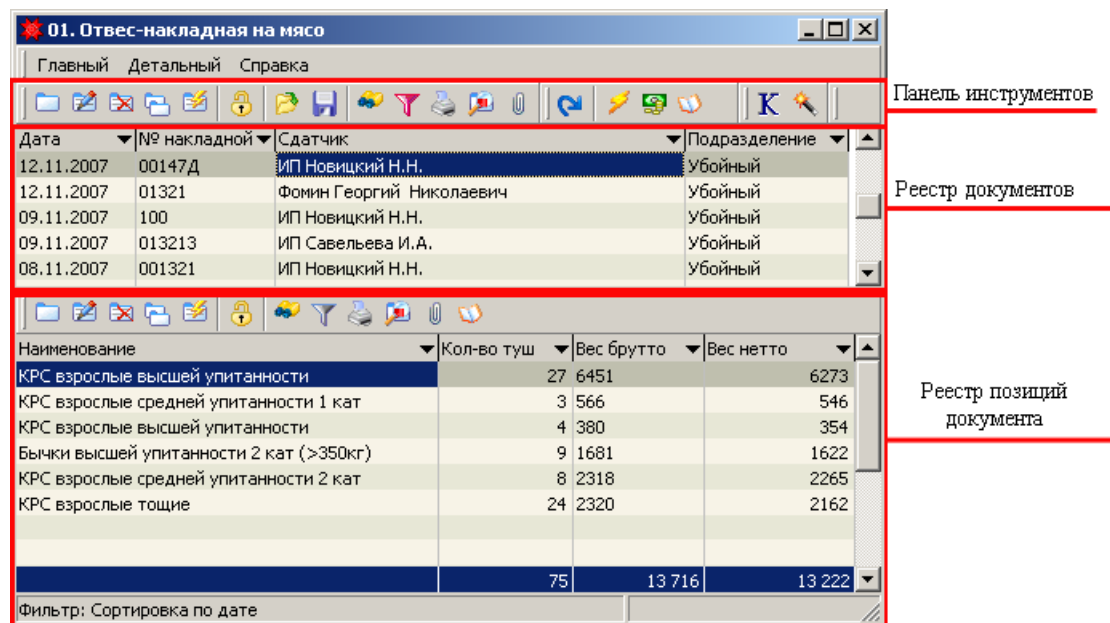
01. Отвес-накладная на мясо

Главный Детальный Справка

K

Панель инструментов

| Дата | № накладной | Сдатчик | Подразделение |
|---|---|---|---|
| 12.11.2007 | 00147Д | ИП Новицкий Н.Н. | Убойный |
| 12.11.2007 | 01321 | Фомин Георгий Николаевич | Убойный |
| 09.11.2007 | 100 | ИП Новицкий Н.Н. | Убойный |
| 09.11.2007 | 013213 | ИП Савельева И.А. | Убойный |
| 08.11.2007 | 001321 | ИП Новицкий Н.Н. | Убойный |

Реестр документов

| Наименование | Кол-во туш | Вес брутто | Вес нетто |
|---|---|---|---|
| КРС взрослые высшей упитанности | 27 | 6451 | 6273 |
| КРС взрослые средней упитанности 1 кат | 3 | 566 | 546 |
| КРС взрослые высшей упитанности | 4 | 380 | 354 |
| Бычки высшей упитанности 2 кат (>350кг) | 9 | 1681 | 1622 |
| КРС взрослые средней упитанности 2 кат | 8 | 2318 | 2265 |
| КРС взрослые тощие | 24 | 2320 | 2162 |
| | | | |
| | | | |
| | 75 | 13 716 | 13 222 |

Реестр позиций документа

Фильтр: Сортировка по дате